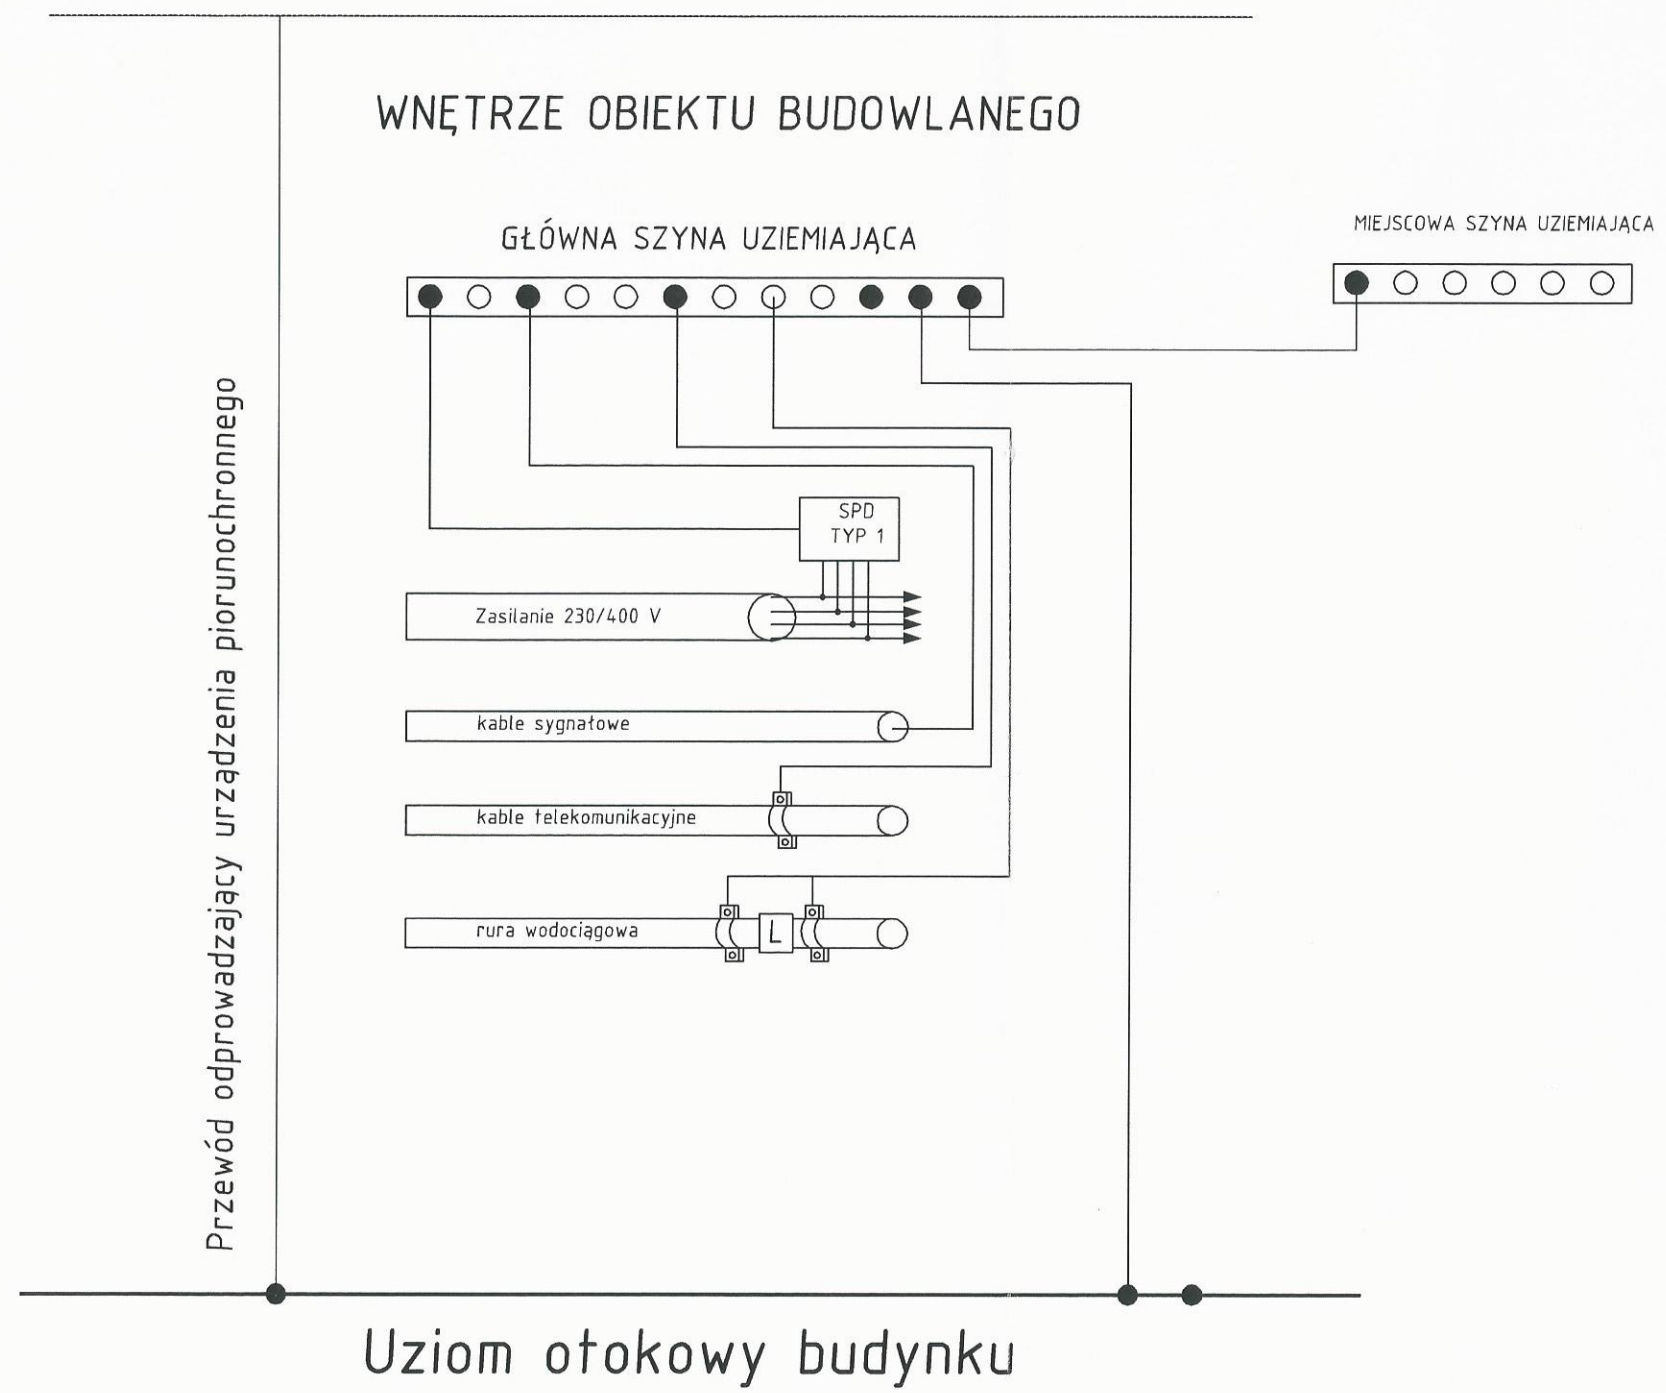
WNĘTRZE OBIEKTU BUDOWLANEGO

GŁÓWNA SZYNA UZIEMIAJĄCA

MIEJSCOWA SZYNA UZIEMIAJĄCA

Przewód odprowadzający urządzenia piorunochronnego

SPD
TYP 1

Zasilanie 230/400 V

kable sygnałowe

kable telekomunikacyjne

rura wodociągowa

L

Uziom otokowy budynku